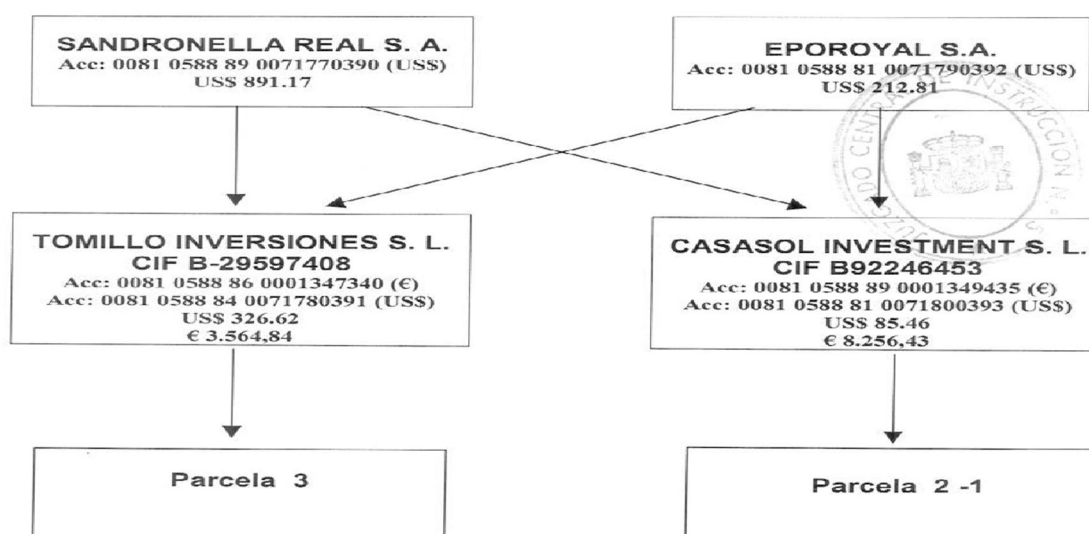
SANDRONELLA REAL S. A.
Acc: 0081 0588 89 0071770390 (US$)
US$ 891.17

EPOROYAL S.A.
Acc: 0081 0588 81 0071790392 (US$)
US$ 212.81

TOMILLO INVERSIONES S. L.
CIF B-29597408
Acc: 0081 0588 86 0001347340 (€)
Acc: 0081 0588 84 0071780391 (US$)
US$ 326.62
€ 3.564,84

CASASOL INVESTMENT S. L.
CIF B92246453
Acc: 0081 0588 89 0001349435 (€)
Acc: 0081 0588 81 0071800393 (US$)
US$ 85.46
€ 8.256,43

Parcela 3

Parcela 2 -1

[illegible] CENTRAL DE INSTRUCCIÓN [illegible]